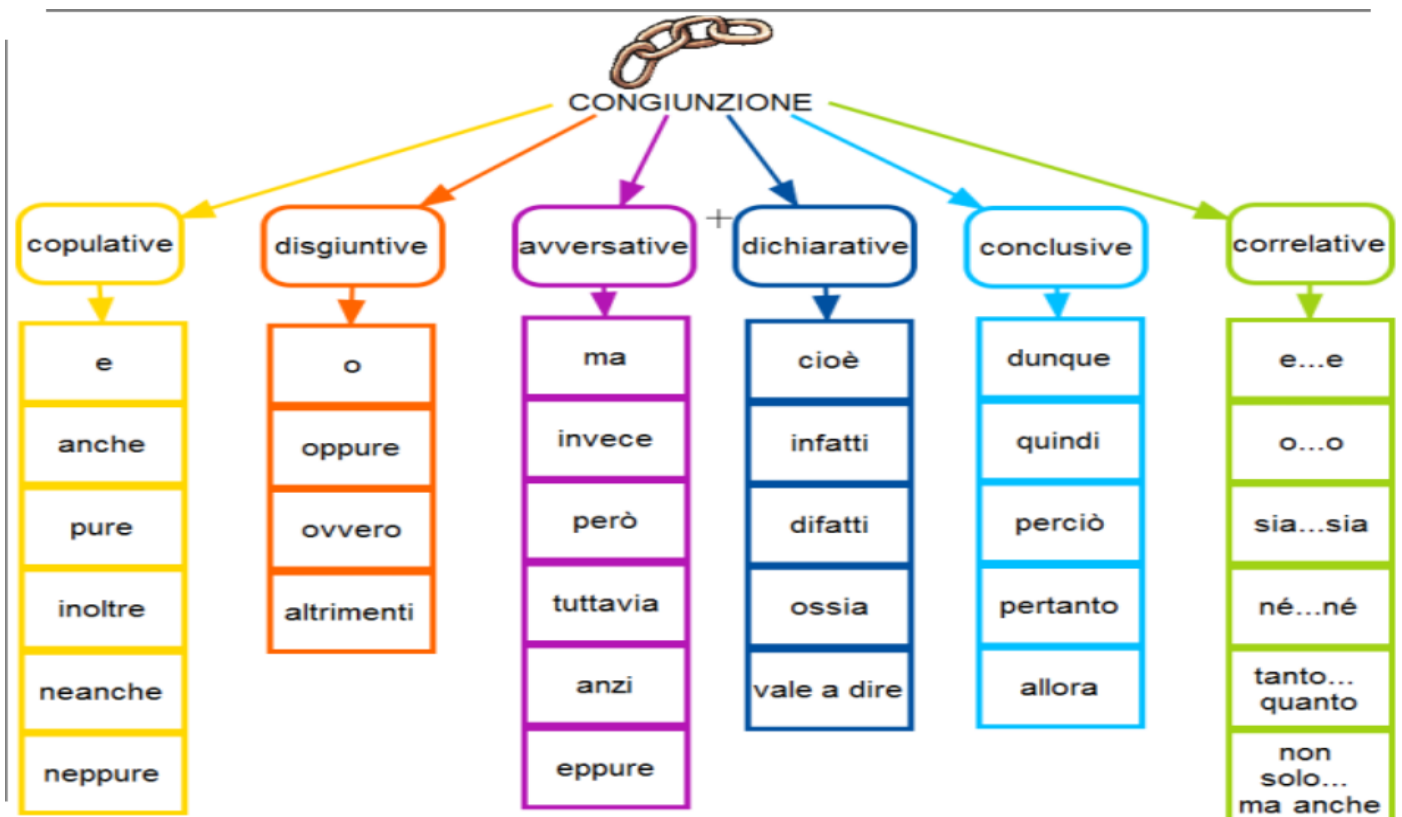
CONGIUNZIONE

copulative

e

anche

pure

inoltre

neanche

neppure

disgiuntive

o

oppure

ovvero

altrimenti

avversative

ma

invece

però

tuttavia

anzi

eppure

dichiarative

cioè

infatti

difatti

ossia

vale a dire

conclusive

dunque

quindi

perciò

pertanto

allora

correlative

e...e

o...o

sia...sia

né...né

tanto... quanto

non solo... ma anche